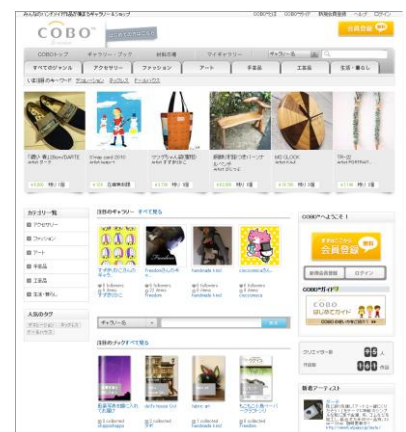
みんなのハンドメイド作品が集まるギャラリー&ショップ

COBOとは　COBOガイド　特定商取引法　ヘルプ　ログイン

COBO

会員登録

COBOトップ　ギャラリー・ブック　材料市場　マイギャラリー　ギャラリーを　検索

すべてのジャンル　アクセサリー　ファッション　アート　手芸品　工芸品　生活・暮らし

いま注目のキーワード

カテゴリ一覧
アクセサリー
ファッション
アート
手芸品
工芸品
生活・暮らし

人気のタグ

注目のギャラリー　すべて見る

Freedom
handmade kind
Cocoonica

ギャラリーを　検索

注目のブック　すべて見る

COBOへようこそ！

会員登録

新規会員登録　ログイン

COBOガイド

COBO はじめてガイド

クリエイター数
作品数

新着アーティスト